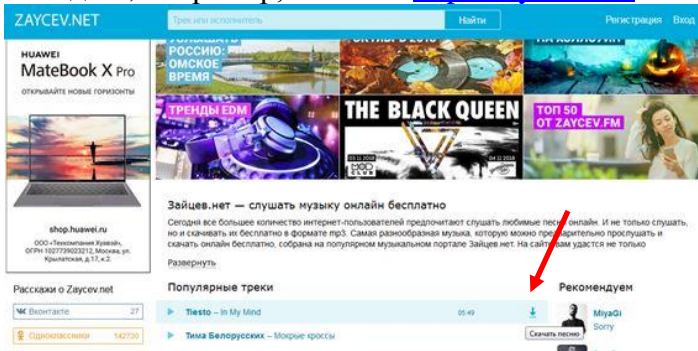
ZAYCEV.NET

Трек или исполнитель

Найти

Регистрация

Вход

HUAWEI

MateBook X Pro

ОТКРЫВАЙТЕ НОВЫЕ ГОРИЗОНТЫ

shop.huawei.ru

ООО «Техкомпания Хуавэй», ОГРН 1027739023212, Москва, ул. Крылатская, д.17, к.2.

РОССИЮ: ОМСКОЕ ВРЕМЯ

ТРЕНДЫ EDM

THE BLACK QUEEN

ТОП 50 ОТ ZAYCEV.FM

Зайцев.нет — слушать музыку онлайн бесплатно

Сегодня все большее количество интернет-пользователей предпочитают слушать любимые песни онлайн. И не только слушать, но и скачивать их бесплатно в формате mp3. Самая разнообразная музыка, которую можно предварительно прослушать и скачать онлайн бесплатно, собрана на популярном музыкальном портале Зайцев нет. На сайте вам удастся не только

Развернуть

Популярные треки

Tiesto – In My Mind

05:49

Скачать песню

Тима Белорусских – Мокрые кроссы

Рекомендуем

MiyaGi

Sorry

Расскажи о Zaycev.net

Вконтакте 27

Одноклассники 142730